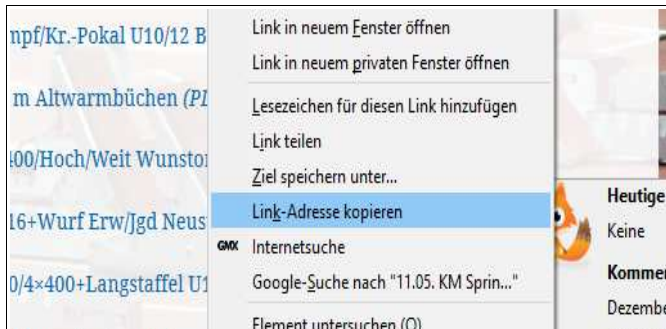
npf/Kr.-Pokal U10/12 B
m Altwarmbüchen (PI
400/Hoch/Weit Wunsto
16+Wurf Erw/Jgd Neus
0/4×400+Langstaffel U1

Link in neuem Fenster öffnen
Link in neuem privaten Fenster öffnen
Lesezeichen für diesen Link hinzufügen
Link teilen
Ziel speichern unter...
Link-Adresse kopieren
GMX Internetsuche
Google-Suche nach "11.05. KM Sprin..."
Element untersuchen (Q)

Heutige
Keine
Kommen
Dezembe